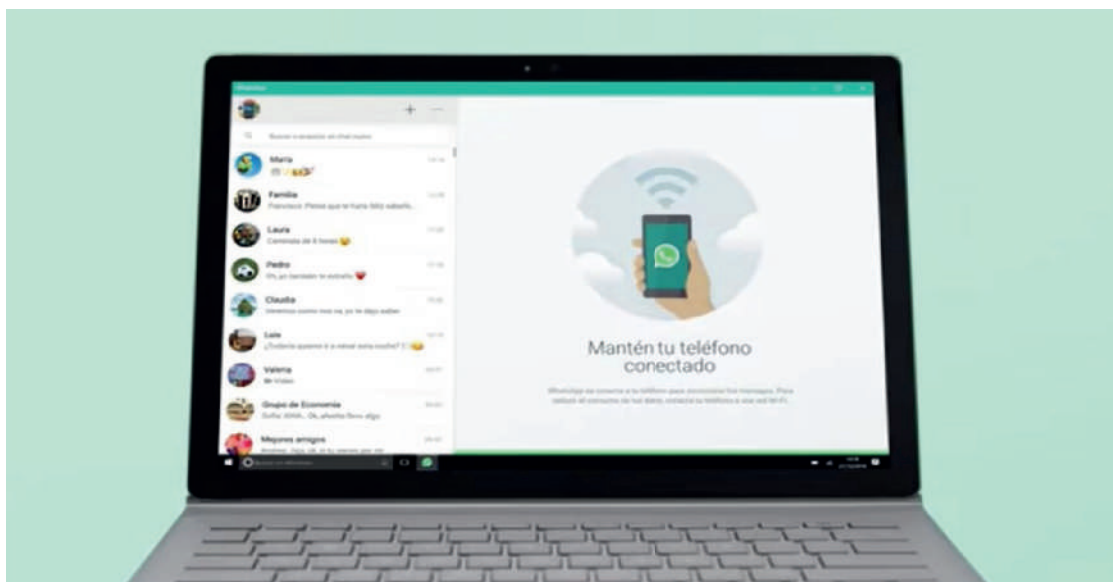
WhatsApp

+

Buscar o empezar un chat nuevo

Maria

Familia
Francisco: Piensa que te hace falta saberlo...

Laura
Caminata de 6 horas

Pedro
Oh, yo también te extraño

Claudia
Veremos cuanto nos va, yo te digo sabes

Luis
¿Quisiera quieres ir a cenar esta noche?

Valeria
Video

Grupo de Economía
Sofia: Ahh... Ok, ahorita llevo algo

Mejores amigos

Mantén tu teléfono conectado

WhatsApp se conecta a tu teléfono para sincronizar los mensajes. Para reducir el consumo de tus datos, conecta tu teléfono a una red Wi-Fi.

Buscar en Windows